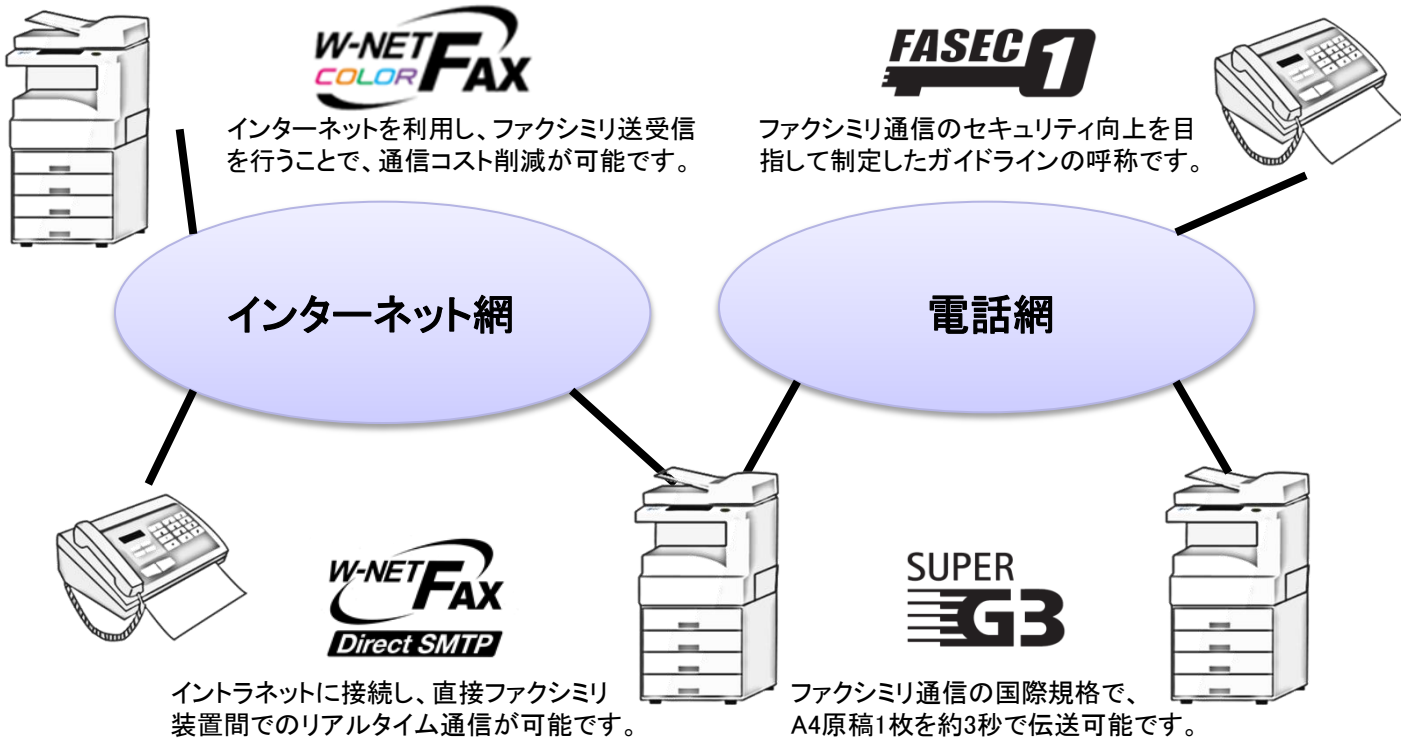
W-NET COLOR FAX

インターネットを利用し、ファクシミリ送受信を行うことで、通信コスト削減が可能です。

FASEC 1

ファクシミリ通信のセキュリティ向上を目指して制定したガイドラインの呼称です。

インターネット網

電話網

W-NET FAX Direct SMTP

イントラネットに接続し、直接ファクシミリ装置間でのリアルタイム通信が可能です。

SUPER G3

ファクシミリ通信の国際規格で、A4原稿1枚を約3秒で伝送可能です。